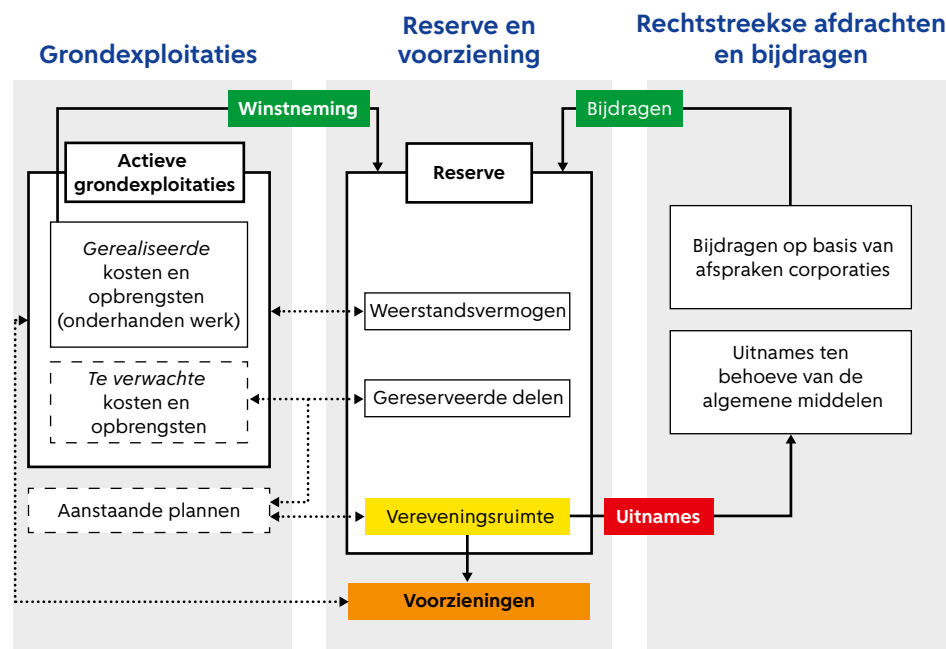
Grondexploitaties

Reserve en voorziening

Rechtstreekse afdrachten en bijdragen

Winstneming

Bijdragen

Actieve grondexploitaties

Gerealiseerde kosten en opbrengsten (onderhanden werk)

Te verwachte kosten en opbrengsten

Aanstaande plannen

Reserve

Weerstandsvermogen

Gereserveerde delen

Vereveningsruimte

Voorzieningen

Uitnames

Bijdragen op basis van afspraken corporaties

Uitnames ten behoeve van de algemene middelen